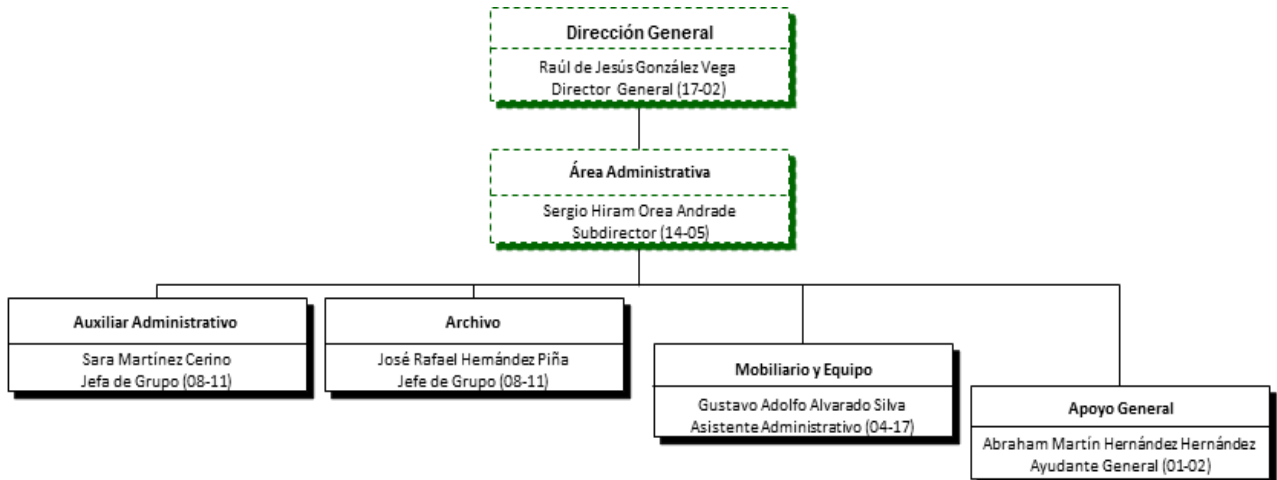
Dirección General
Raúl de Jesús González Vega
Director General (17-02)

Área Administrativa
Sergio Hiram Orea Andrade
Subdirector (14-05)

Auxiliar Administrativo
Sara Martínez Cerino
Jefa de Grupo (08-11)

Archivo
José Rafael Hernández Piña
Jefe de Grupo (08-11)

Mobiliario y Equipo
Gustavo Adolfo Alvarado Silva
Asistente Administrativo (04-17)

Apoyo General
Abraham Martín Hernández Hernández
Ayudante General (01-02)